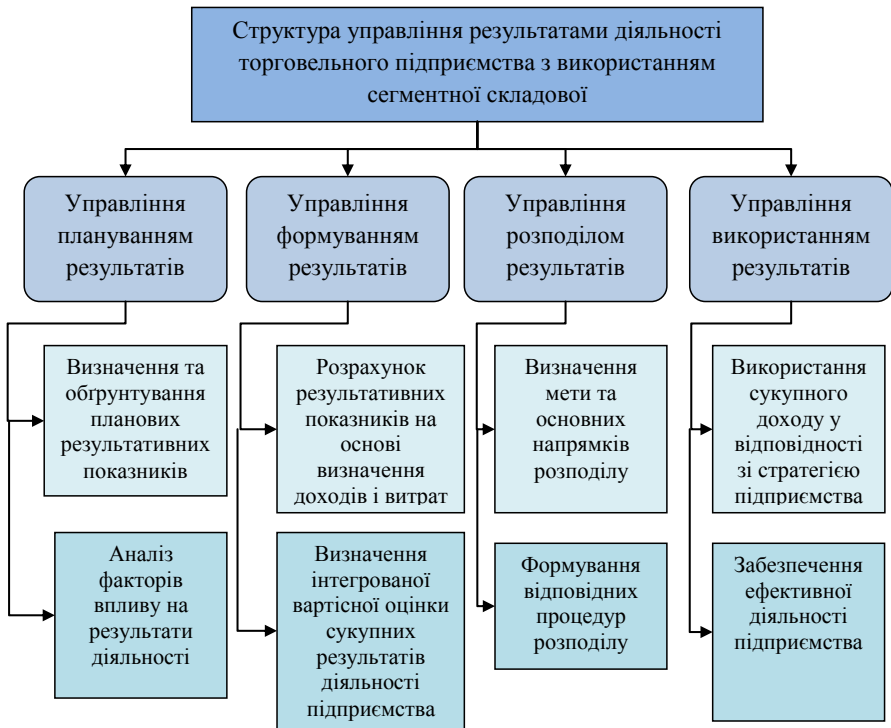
Структура управління результатами діяльності торговельного підприємства з використанням сегментної складової

Управління плануванням результатів

Управління формуванням результатів

Управління розподілом результатів

Управління використанням результатів

Визначення та обґрунтування планових результативних показників

Аналіз факторів впливу на результати діяльності

Розрахунок результативних показників на основі визначення доходів і витрат

Визначення інтегрованої вартісної оцінки сукупних результатів діяльності підприємства

Визначення мети та основних напрямків розподілу

Формування відповідних процедур розподілу

Використання сукупного доходу у відповідності зі стратегією підприємства

Забезпечення ефективної діяльності підприємства